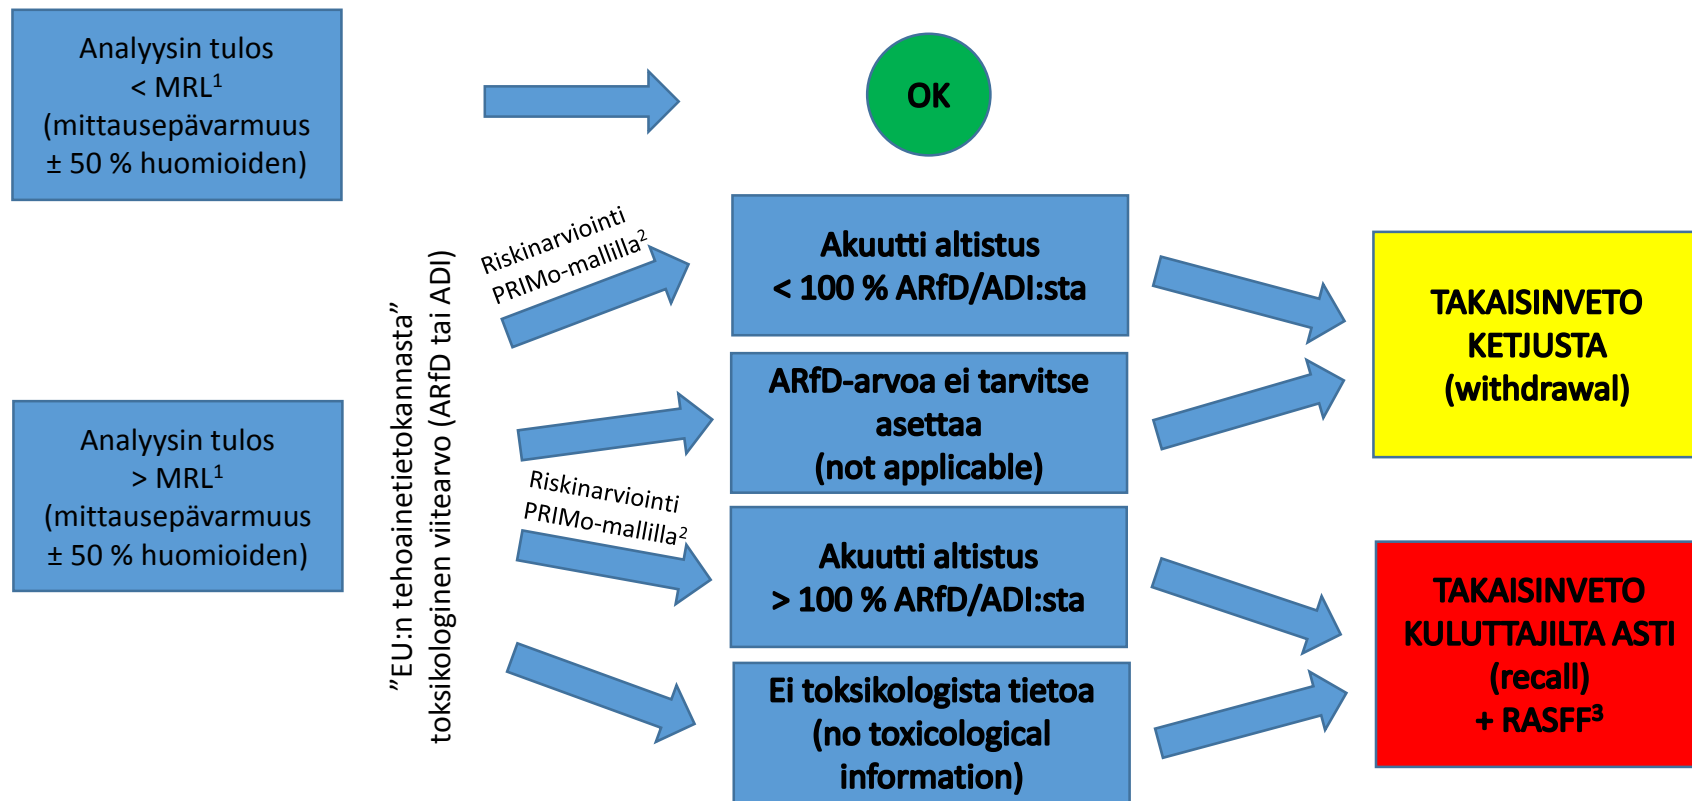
Analyysin tulos
< MRL$^1$
(mittausepävarmuus
± 50 % huomioiden)

OK

Analyysin tulos
> MRL$^1$
(mittausepävarmuus
± 50 % huomioiden)

”EU:n tehoainetietokannasta”
toksikologinen viitearvo (ARfD tai ADI)

Riskinarviointi
PRIMo-mallilla$^2$

Akuutti altistus
< 100 % ARfD/ADI:sta

ARfD-arvoa ei tarvitse
asettaa
(not applicable)

Riskinarviointi
PRIMo-mallilla$^2$

Akuutti altistus
> 100 % ARfD/ADI:sta

Ei toksikologista tietoa
(no toxicological
information)

TAKAISINVETO
KETJUSTA
(withdrawal)

TAKAISINVETO
KULUTTAJILTA ASTI
(recall)
+ RASFF$^3$